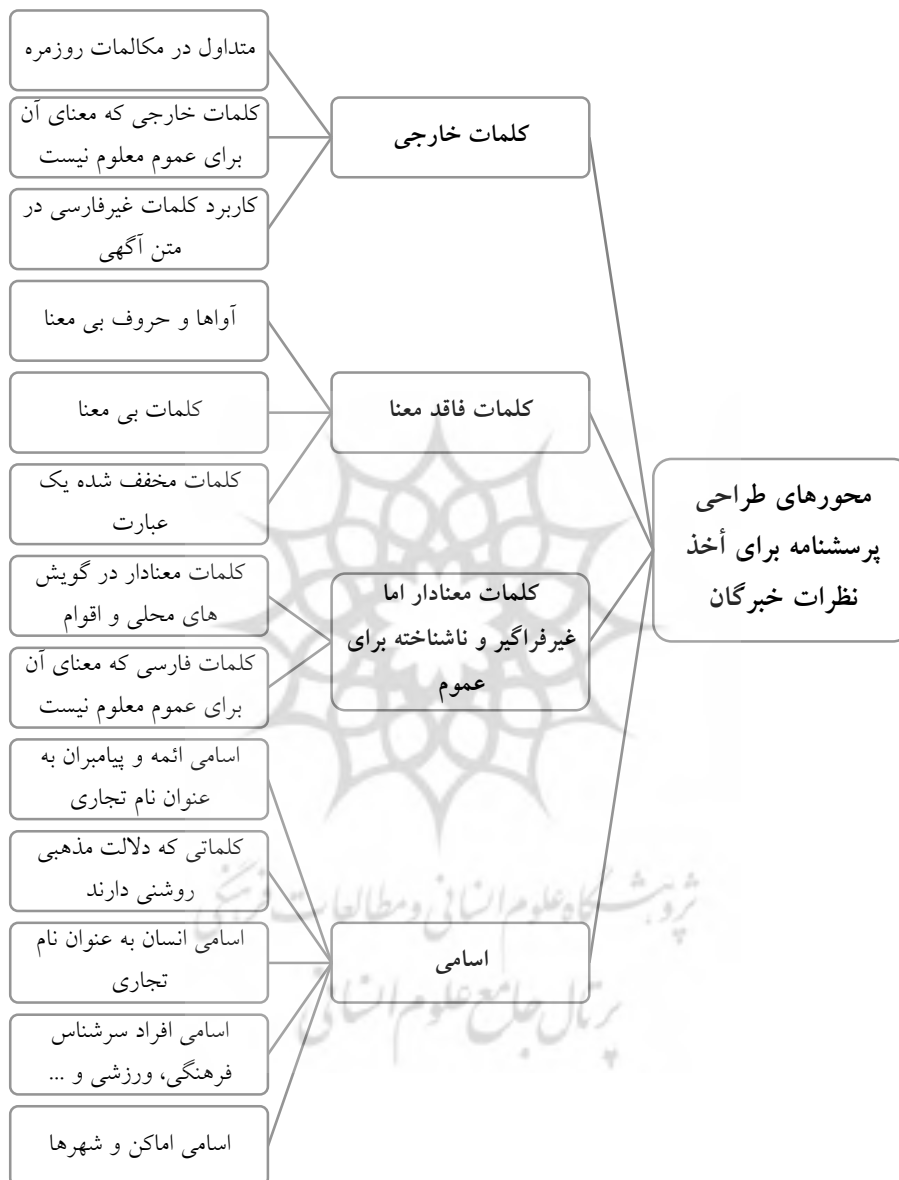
محورهای طراحی پرسشنامه برای أخذ نظرات خبرگان

کلمات خارجی

متداول در مکالمات روزمره

کلمات خارجی که معنای آن برای عموم معلوم نیست

کاربرد کلمات غیرفارسی در متن آگهی

کلمات فاقد معنا

آواها و حروف بی معنا

کلمات بی معنا

کلمات مخفف شده یک عبارت

کلمات معنادار اما غیرفراگیر و ناشناخته برای عموم

کلمات معنادار در گویش های محلی و اقوام

کلمات فارسی که معنای آن برای عموم معلوم نیست

اسامی

اسامی ائمه و پیامبران به عنوان نام تجاری

کلماتی که دلالت مذهبی روشنی دارند

اسامی انسان به عنوان نام تجاری

اسامی افراد سرشناس فرهنگی، ورزشی و ...

اسامی اماکن و شهرها

پژوهشگاه علوم انسانی و مطالعات فرهنگی
پرتال جامع علوم انسانی